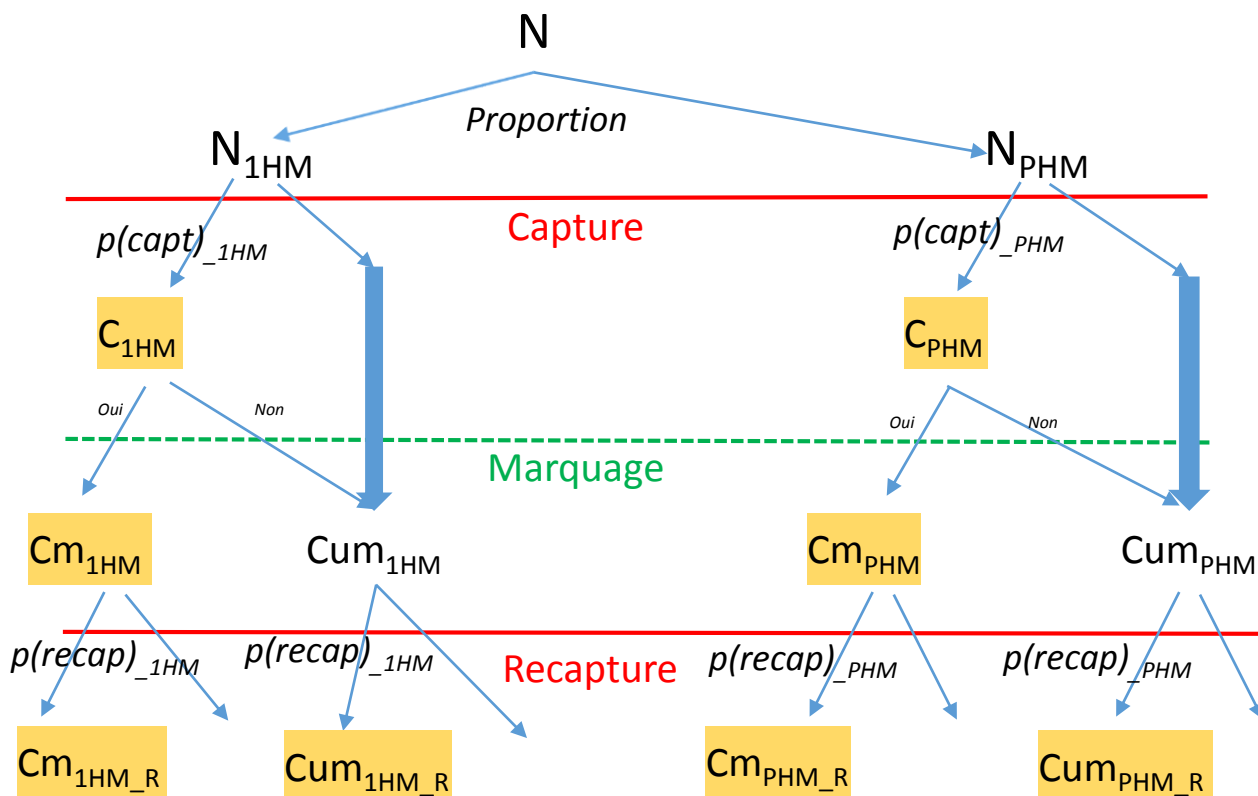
N

Proportion

$N_{1HM}$

$N_{PHM}$

Capture

p(capt)_1HM

p(capt)_PHM

$C_{1HM}$

$C_{PHM}$

Oui

Non

Oui

Non

Marquage

$Cm_{1HM}$

$Cum_{1HM}$

$Cm_{PHM}$

$Cum_{PHM}$

p(recap)_1HM

p(recap)_1HM

Recapture

p(recap)_PHM

p(recap)_PHM

$Cm_{1HM\_R}$

$Cum_{1HM\_R}$

$Cm_{PHM\_R}$

$Cum_{PHM\_R}$